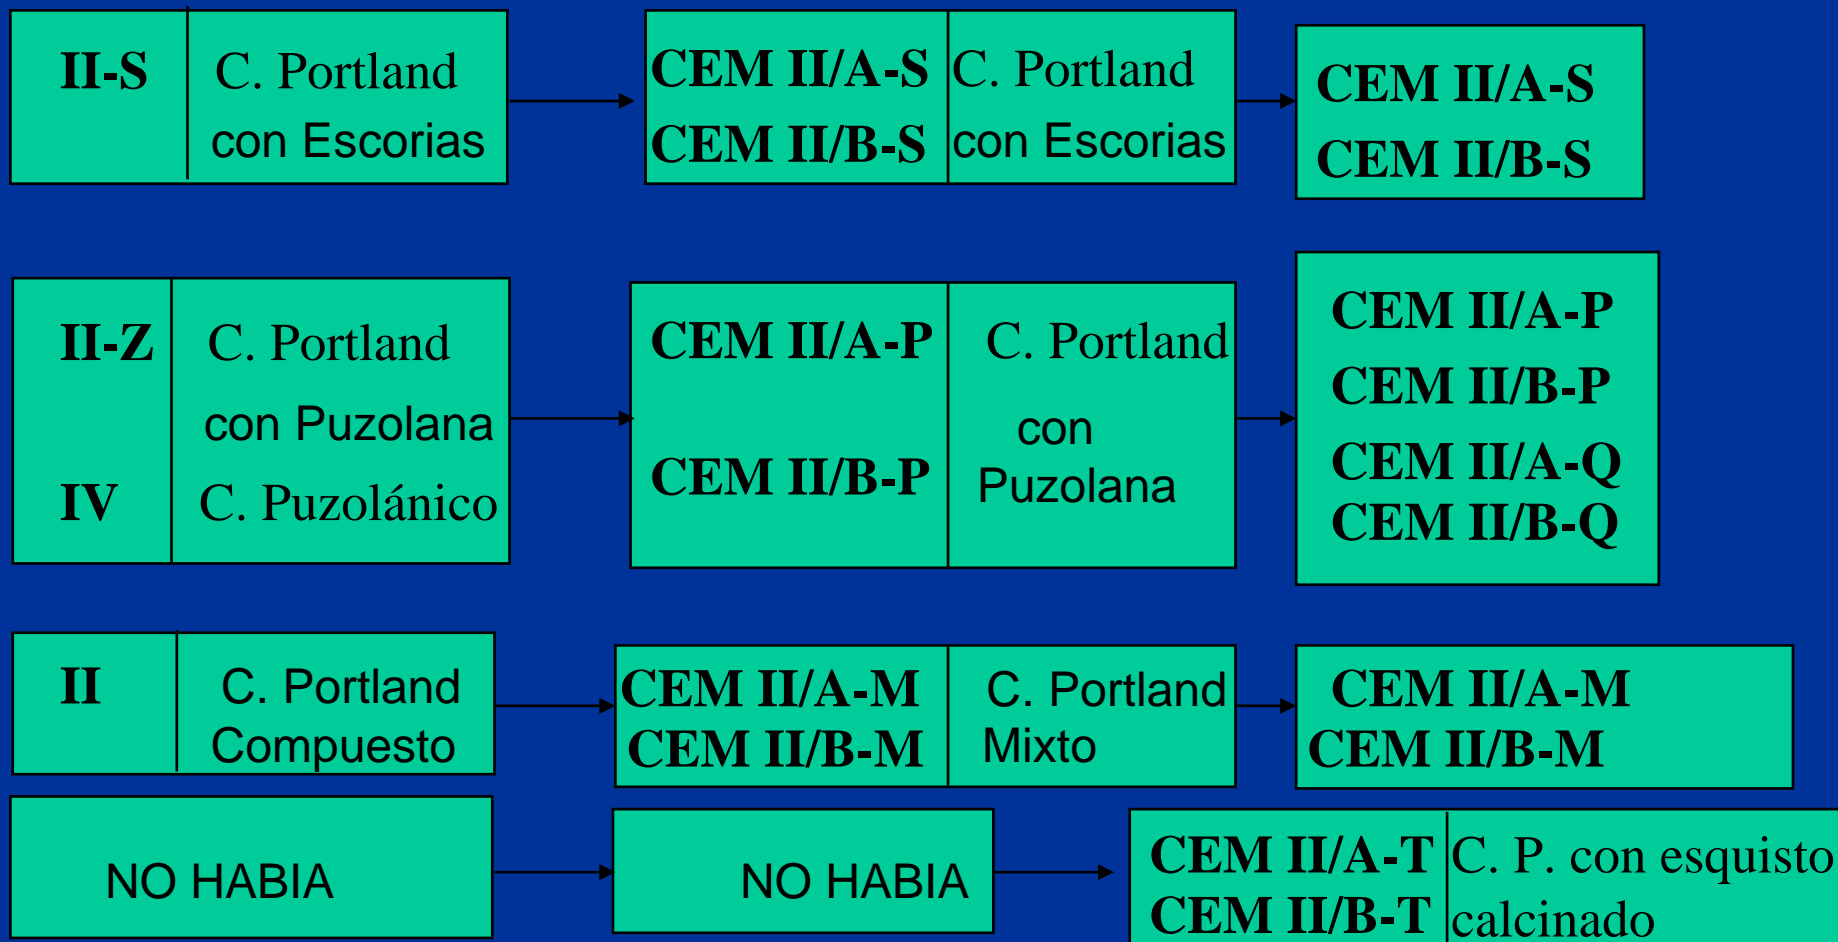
II-S C. Portland con Escorias

CEM II/A-S CEM II/B-S C. Portland con Escorias

CEM II/A-S CEM II/B-S

II-Z C. Portland con Puzolana

IV C. Puzolánico

CEM II/A-P CEM II/B-P C. Portland con Puzolana

CEM II/A-P CEM II/B-P CEM II/A-Q CEM II/B-Q

II C. Portland Compuesto

CEM II/A-M CEM II/B-M C. Portland Mixto

CEM II/A-M CEM II/B-M

NO HABIA

NO HABIA

CEM II/A-T CEM II/B-T C. P. con esquisto calcinado